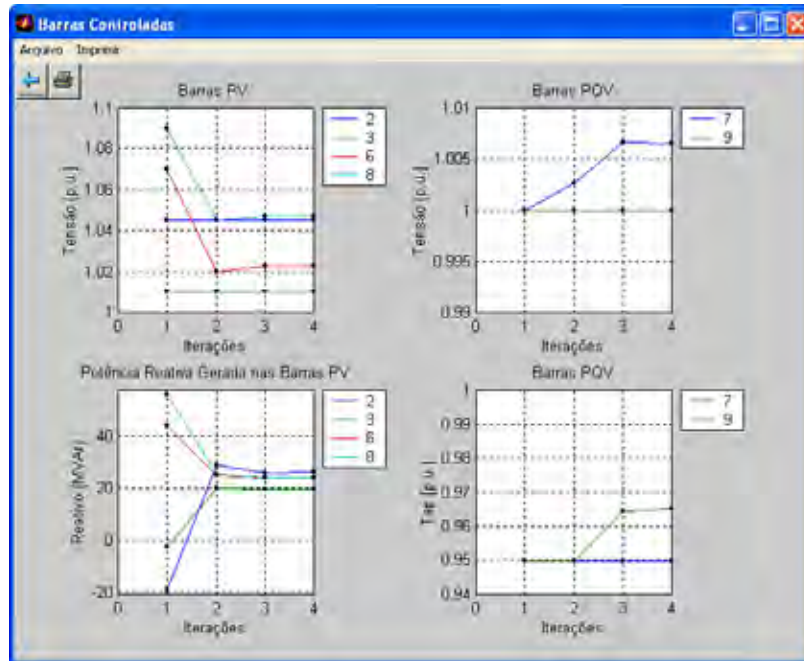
Barras Controladas

Arquivo Imprimir

Barras PV

1.1
1.08
1.06
1.04
1.02
1
0 1 2 3 4

Tensão [p.u.]

Iterações

2
3
6
8

Barras PQV

1.01
1.005
1
0.995
0.99
0 1 2 3 4

Tensão [p.u.]

Iterações

7
9

Potência Reativa Gerada nas Barras PV

40
20
0
-20
0 1 2 3 4

Reativo [MVAr]

Iterações

2
3
6
8

Barras PQV

1
0.99
0.98
0.97
0.96
0.95
0.94
0 1 2 3 4

Tap [p.u.]

Iterações

7
9